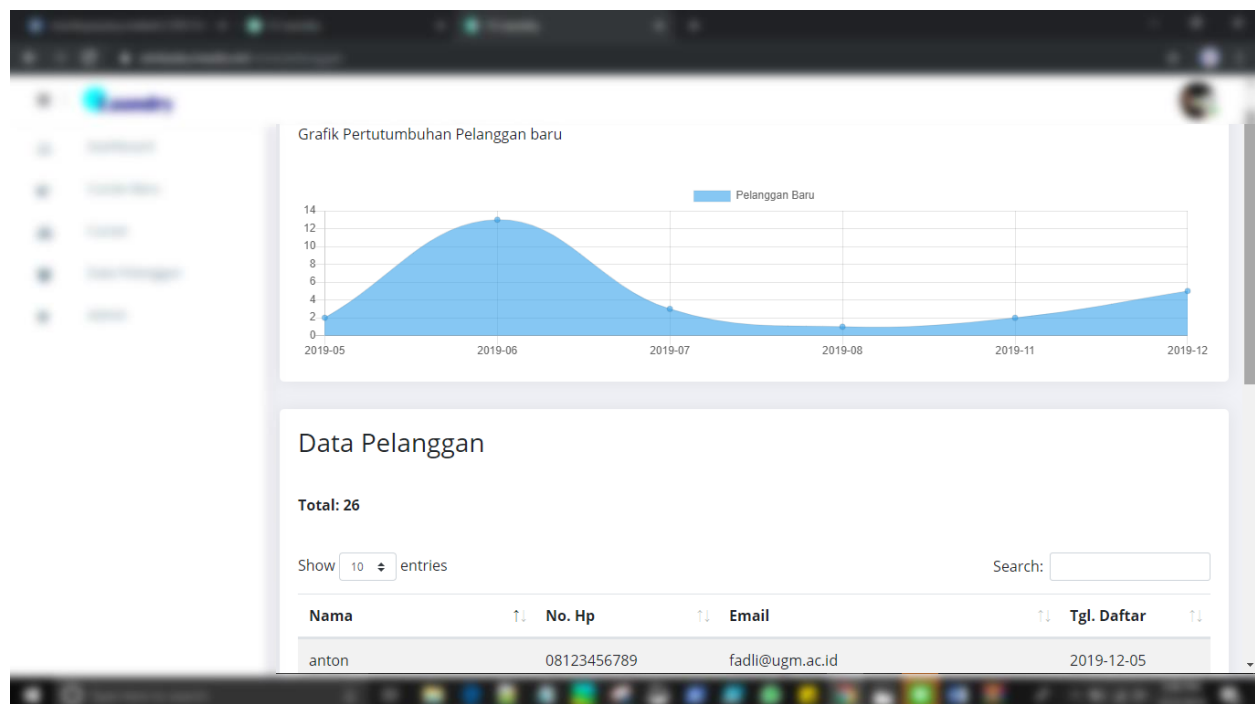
Grafik Pertutumbuhan Pelanggan baru

Pelanggan Baru

14
12
10
8
6
4
2
0

2019-05 2019-06 2019-07 2019-08 2019-11 2019-12

Data Pelanggan

Total: 26

Show 10 entries

Search:

| Nama | No. Hp | Email | Tgl. Daftar |
|---|---|---|---|
| anton | 08123456789 | fadli@ugm.ac.id | 2019-12-05 |